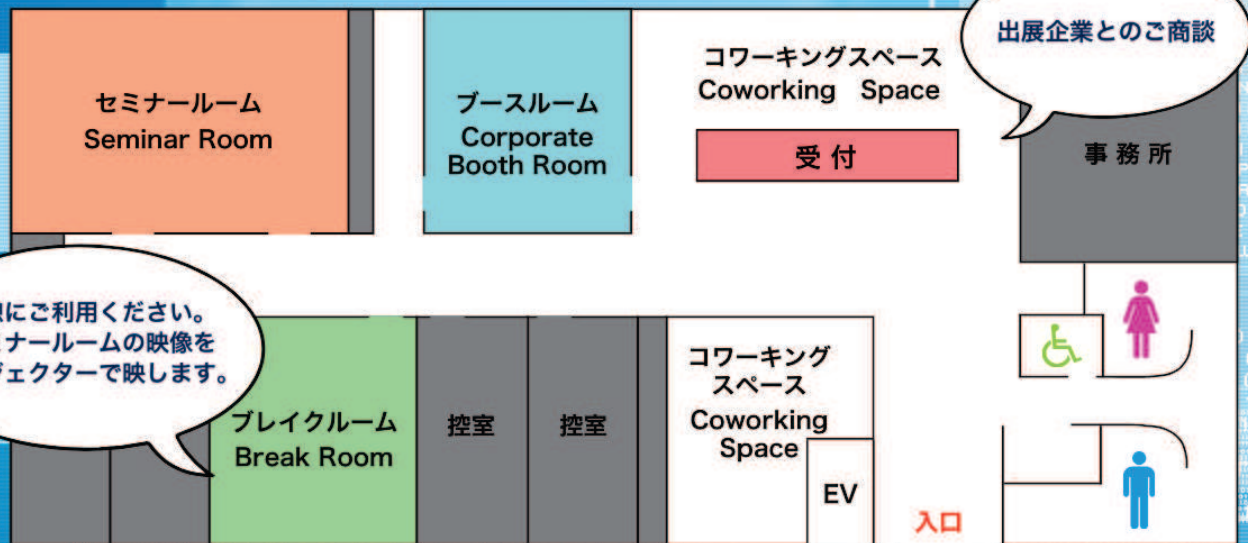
セミナールーム
Seminar Room

ブースルーム
Corporate Booth Room

コワーキングスペース
Coworking Space

受付

出展企業とのご商談

事務所

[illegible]にご利用ください。
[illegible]ナールームの映像を
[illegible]ジェクターで映します。

ブレイクルーム
Break Room

控室

控室

コワーキングスペース
Coworking Space

EV

入口